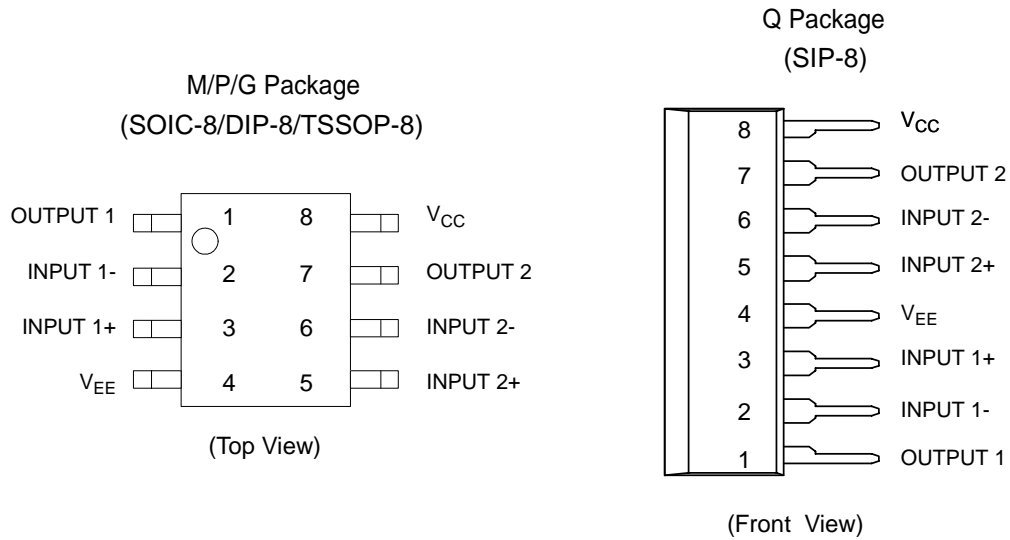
M/P/G Package
(SOIC-8/DIP-8/TSSOP-8)

OUTPUT 1
INPUT 1-
INPUT 1+
$V_{EE}$

1 8
2 7
3 6
4 5

$V_{CC}$
OUTPUT 2
INPUT 2-
INPUT 2+

(Top View)

Q Package
(SIP-8)

8 $V_{CC}$
7 OUTPUT 2
6 INPUT 2-
5 INPUT 2+
4 $V_{EE}$
3 INPUT 1+
2 INPUT 1-
1 OUTPUT 1

(Front View)